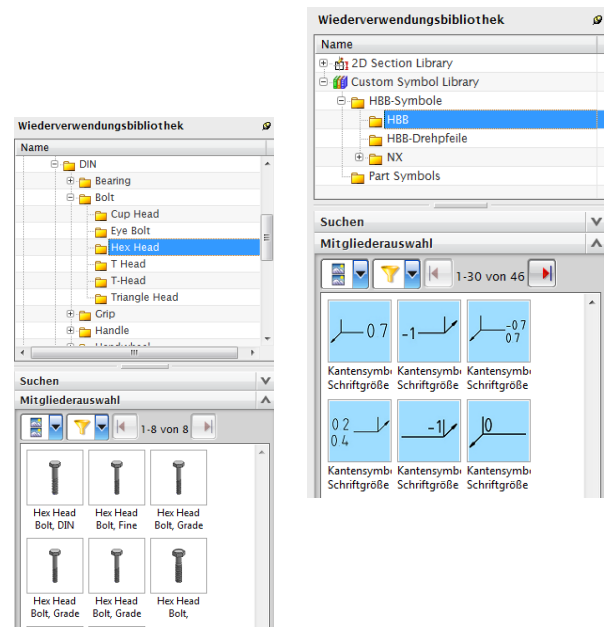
Wiederverwendungsbibliothek

Name

DIN
Bearing
Bolt
Cup Head
Eye Bolt
Hex Head
T Head
T-Head
Triangle Head
Grip
Handle

Suchen

Mitgliederauswahl

1-8 von 8

Hex Head Bolt, DIN
Hex Head Bolt, Fine
Hex Head Bolt, Grade
Hex Head Bolt, Grade
Hex Head Bolt, Grade
Hex Head Bolt,

Wiederverwendungsbibliothek

Name

2D Section Library
Custom Symbol Library
HBB-Symbole
HBB
HBB-Drehpfeile
NX
Part Symbols

Suchen

Mitgliederauswahl

1-30 von 46

0 7
-1
-0 7
0 7
Kantensymbo Schriftgröße
Kantensymbo Schriftgröße
Kantensymbo Schriftgröße

0 2
0 4
-1
0
Kantensymbo Schriftgröße
Kantensymbo Schriftgröße
Kantensymbo Schriftgröße